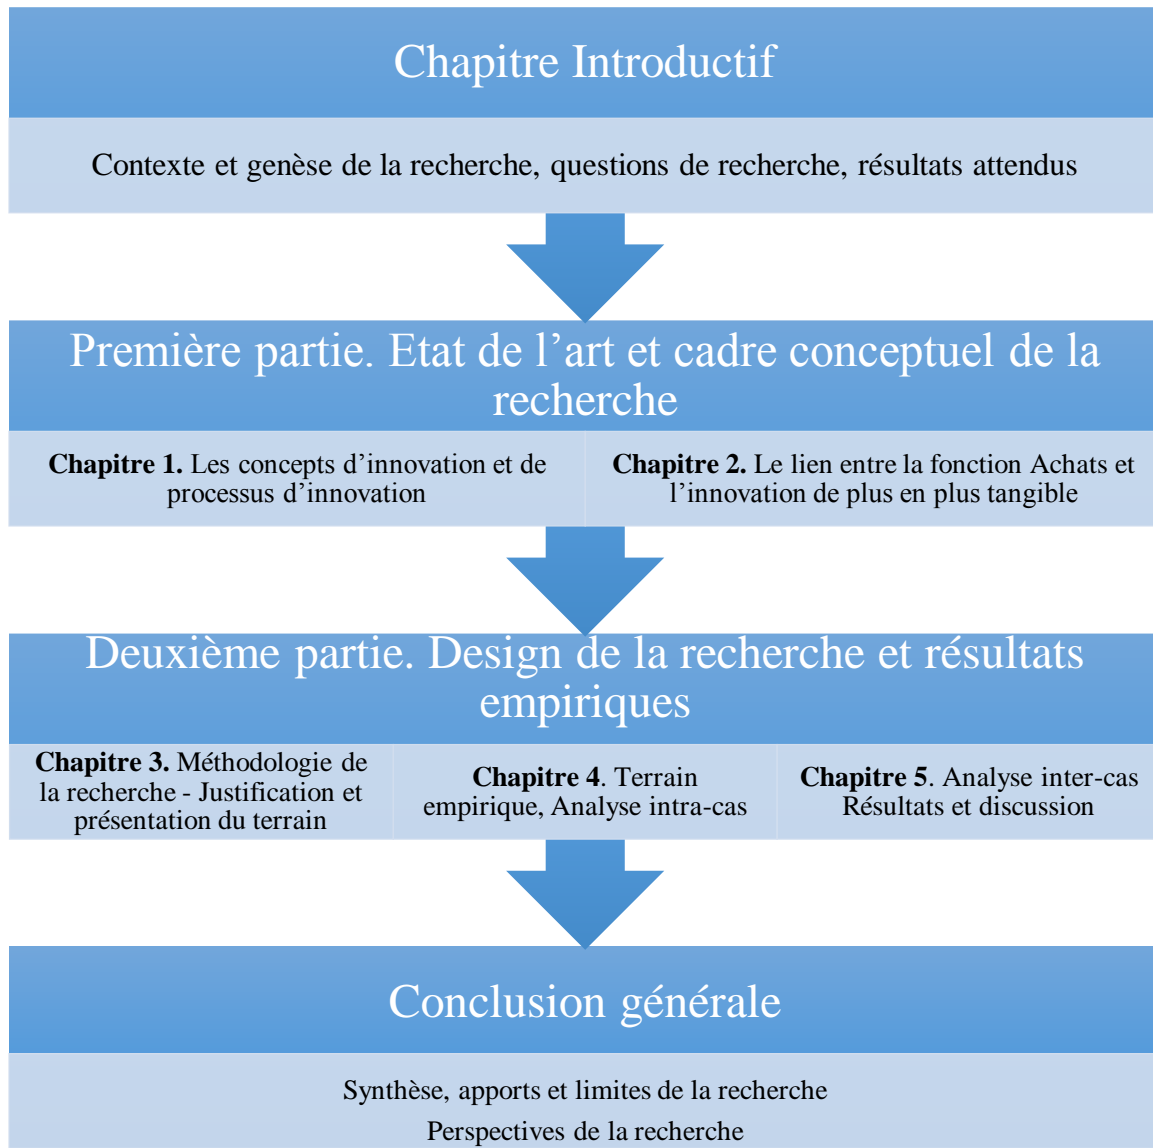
Chapitre Introductif

Contexte et genèse de la recherche, questions de recherche, résultats attendus

Première partie. Etat de l’art et cadre conceptuel de la recherche

**Chapitre 1.** Les concepts d’innovation et de processus d’innovation

**Chapitre 2.** Le lien entre la fonction Achats et l’innovation de plus en plus tangible

Deuxième partie. Design de la recherche et résultats empiriques

**Chapitre 3.** Méthodologie de la recherche - Justification et présentation du terrain

**Chapitre 4**. Terrain empirique, Analyse intra-cas

**Chapitre 5**. Analyse inter-cas Résultats et discussion

Conclusion générale

Synthèse, apports et limites de la recherche

Perspectives de la recherche